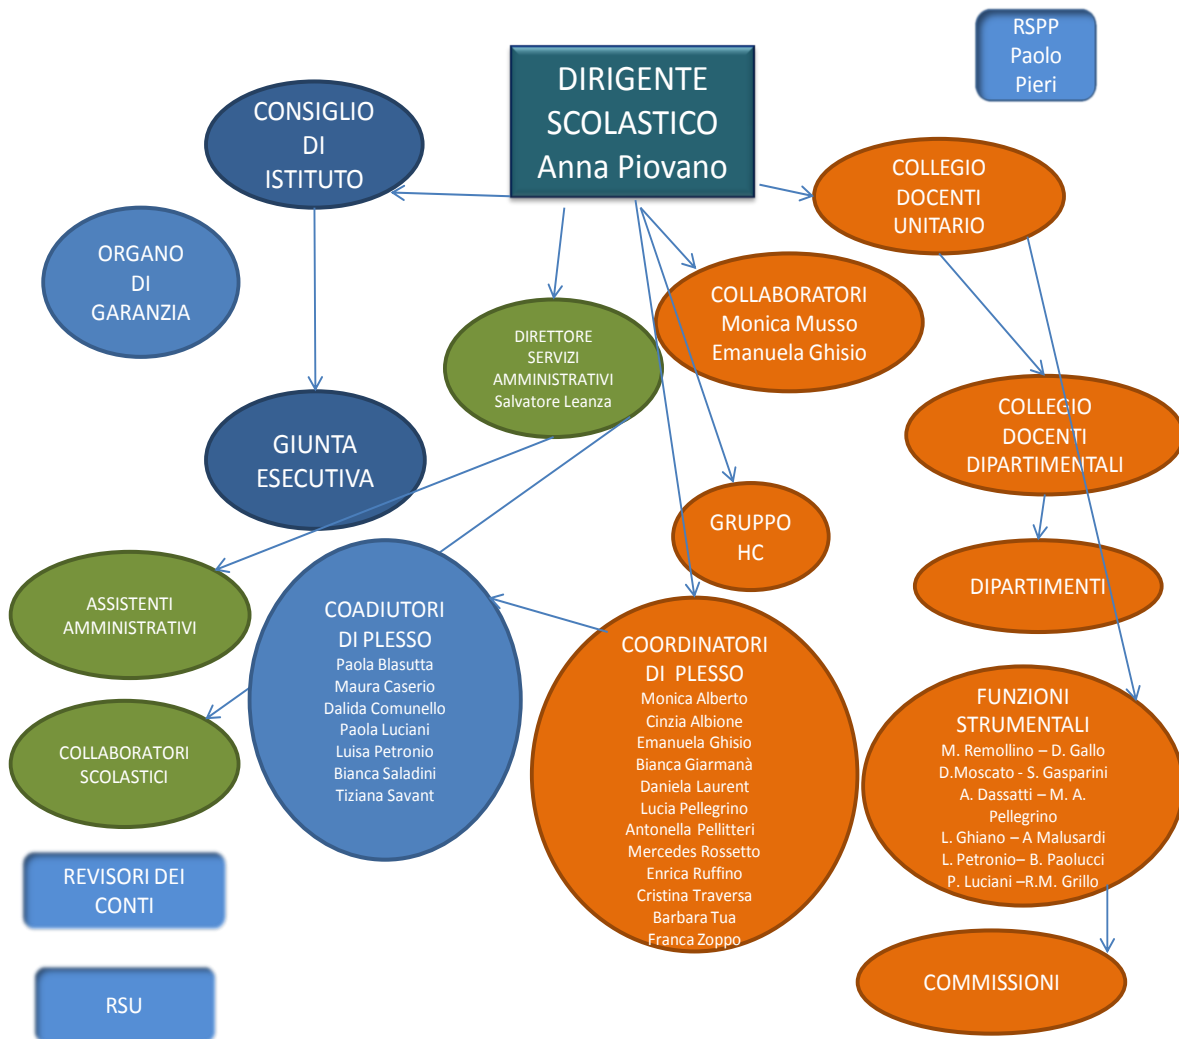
DIRIGENTE SCOLASTICO Anna Piovano

RSPP Paolo Pieri

CONSIGLIO DI ISTITUTO

COLLEGIO DOCENTI UNITARIO

ORGANO DI GARANZIA

DIRETTORE SERVIZI AMMINISTRATIVI Salvatore Leanza

COLLABORATORI Monica Musso Emanuela Ghisio

GIUNTA ESECUTIVA

COLLEGIO DOCENTI DIPARTIMENTALI

GRUPPO HC

DIPARTIMENTI

ASSISTENTI AMMINISTRATIVI

COADIUTORI DI PLESSO
Paola Blasutta
Maura Caserio
Dalida Comunello
Paola Luciani
Luisa Petronio
Bianca Saladini
Tiziana Savant

COORDINATORI DI PLESSO
Monica Alberto
Cinzia Albione
Emanuela Ghisio
Bianca Giarmanà
Daniela Laurent
Lucia Pellegrino
Antonella Pellitteri
Mercedes Rossetto
Enrica Ruffino
Cristina Traversa
Barbara Tua
Franca Zoppo

FUNZIONI STRUMENTALI
M. Remollino – D. Gallo
D.Moscato - S. Gasparini
A. Dassatti – M. A. Pellegrino
L. Ghiano – A Malusardi
L. Petronio– B. Paolucci
P. Luciani –R.M. Grillo

COLLABORATORI SCOLASTICI

REVISORI DEI CONTI

COMMISSIONI

RSU